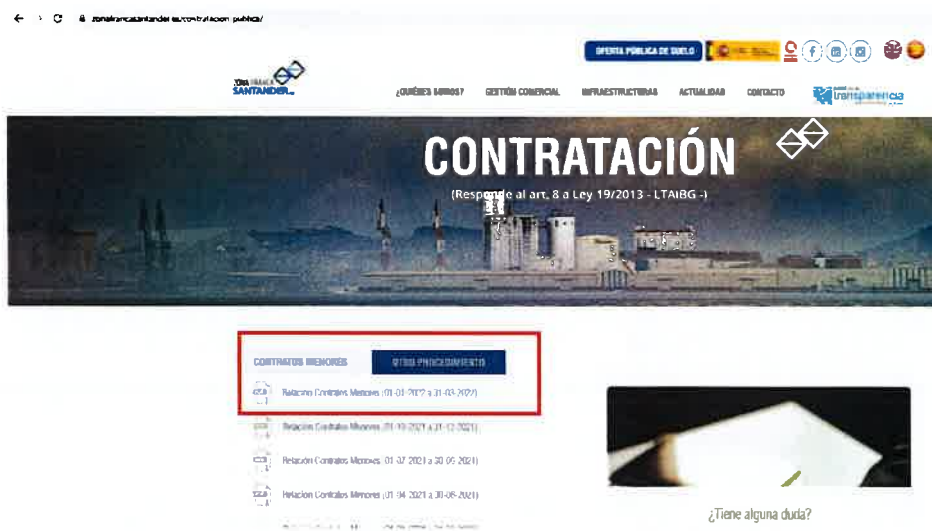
zonafrancasantander.es/contratacion-publica/

OFERTA PÚBLICA DE SUELO

ZONA FRANCA SANTANDER

¿QUIÉNES SOMOS? GESTIÓN COMERCIAL INFRAESTRUCTURAS ACTUALIDAD CONTACTO

transparencia

CONTRATACIÓN

(Responde al art. 8 a Ley 19/2013 - LTAIBG -)

CONTRATOS MENORES OTROS PROCEDIMIENTOS

Relación Contratos Menores (01-01-2022 a 31-03-2022)

Relación Contratos Menores (01-10-2021 a 31-12-2021)

Relación Contratos Menores (01-07-2021 a 30-09-2021)

Relación Contratos Menores (01-04-2021 a 30-06-2021)

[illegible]

¿Tiene alguna duda?